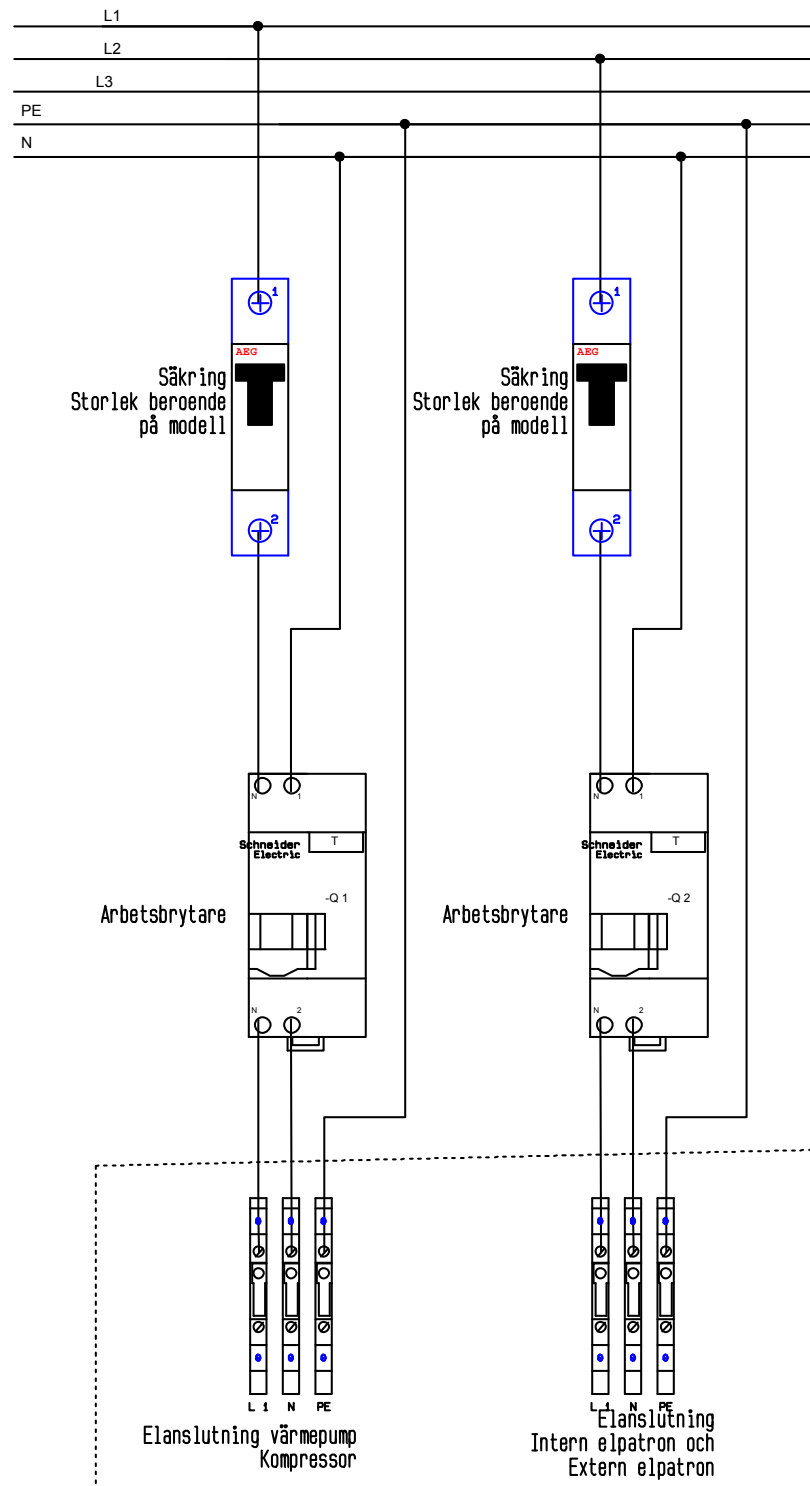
L1
L2
L3
PE
N

1
AEG
Säkring
Storlek beroende
på modell
2

1
AEG
Säkring
Storlek beroende
på modell
2

N 1
Schneider Electric
T
-Q 1
Arbetsbrytare
N 2

N 1
Schneider Electric
T
-Q 2
Arbetsbrytare
N 2

L 1 N PE
Elanslutning värmepump
Kompressor

L 1 N PE
Elanslutning
Intern elpatron och
Extern elpatron